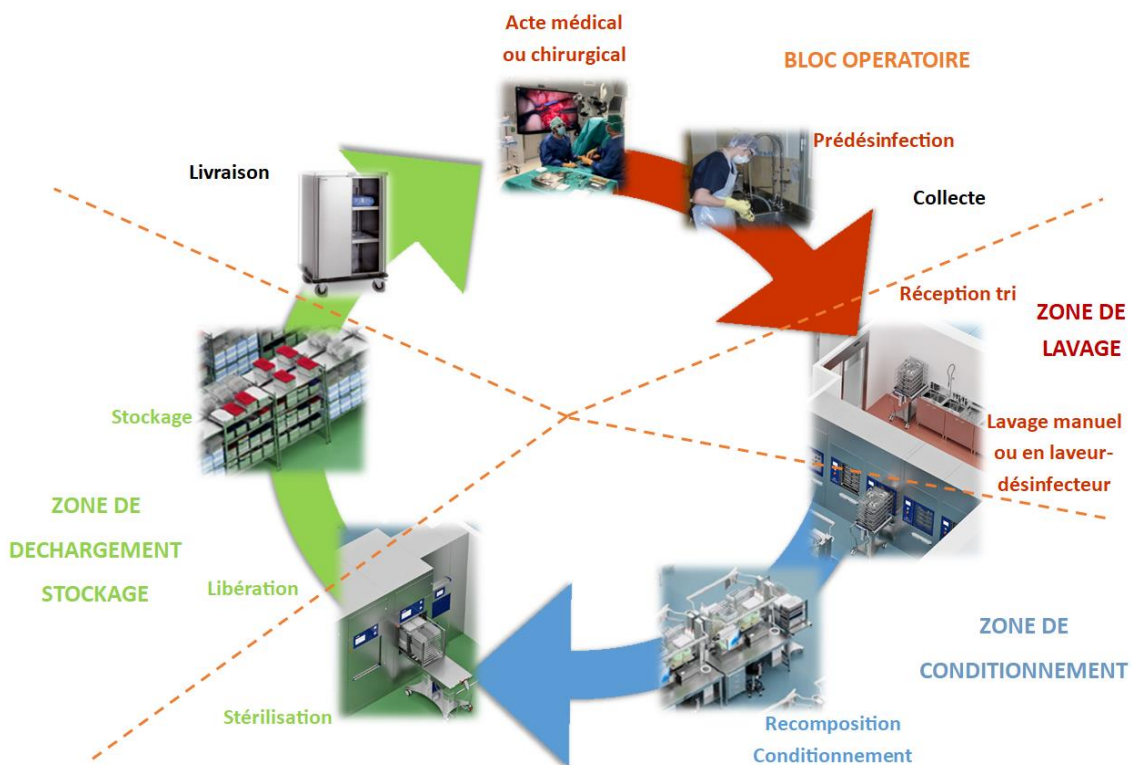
Acte médical ou chirurgical

BLOC OPERATOIRE

Prédésinfection

Livraison

Collecte

Réception tri

ZONE DE LAVAGE

Lavage manuel ou en laveur-désinfecteur

Stockage

ZONE DE DECHARGEMENT STOCKAGE

Libération

ZONE DE CONDITIONNEMENT

Stérilisation

Recomposition Conditionnement